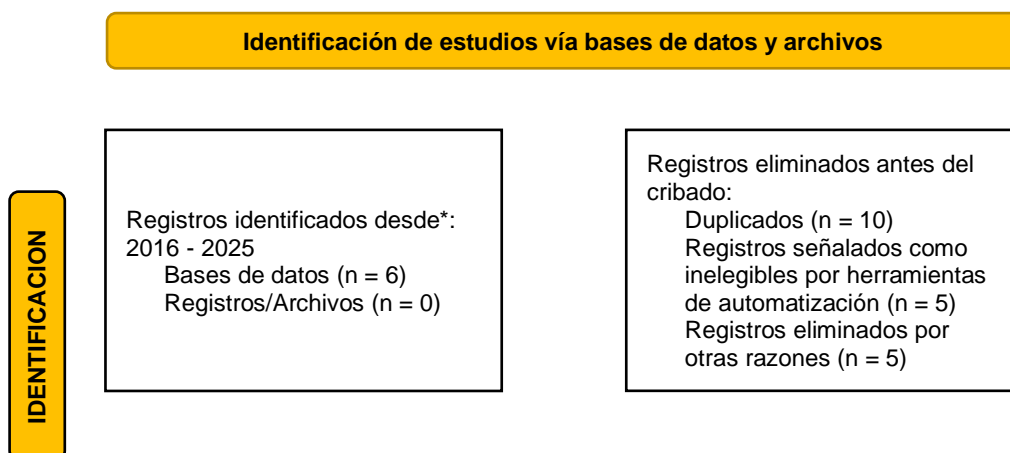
Identificación de estudios vía bases de datos y archivos

IDENTIFICACION

Registros identificados desde*: 2016 - 2025
Bases de datos (n = 6)
Registros/Archivos (n = 0)

Registros eliminados antes del cribado:
Duplicados (n = 10)
Registros señalados como inelegibles por herramientas de automatización (n = 5)
Registros eliminados por otras razones (n = 5)